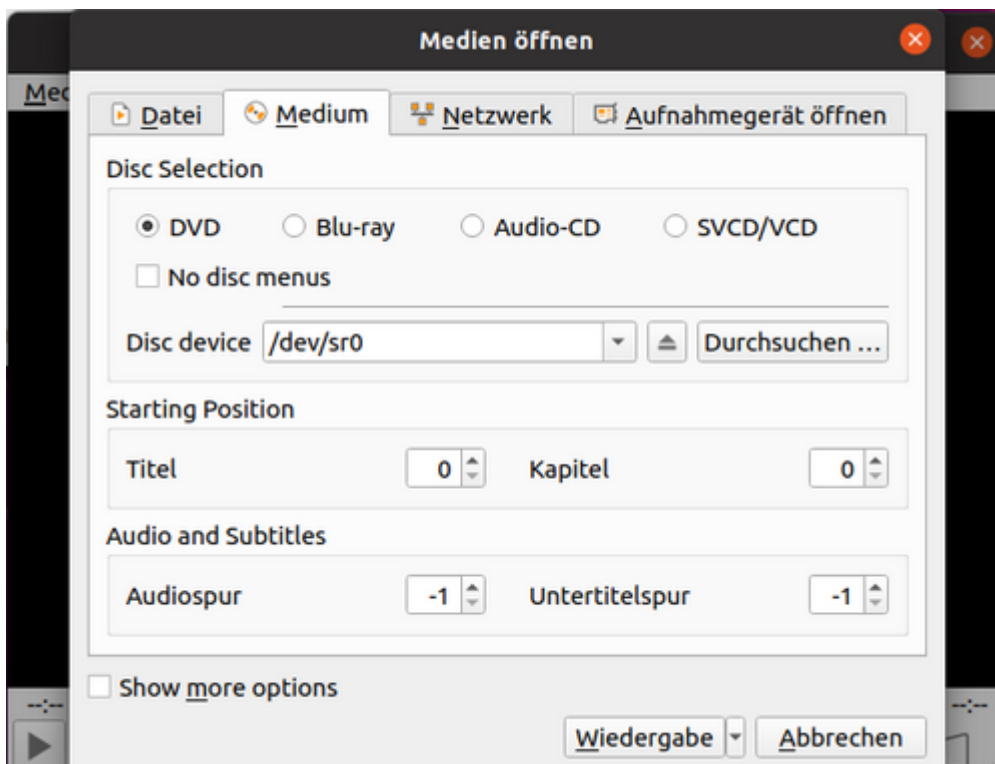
Medien öffnen

Med

Datei
Medium
Netzwerk
Aufnahmegerät öffnen

Disc Selection

DVD
Blu-ray
Audio-CD
SVCD/VCD
No disc menus

Disc device /dev/sr0
Durchsuchen ...

Starting Position

Titel 0
Kapitel 0

Audio and Subtitles

Audiospur -1
Untertitelspur -1

Show more options

--:--
--:--

Wiedergabe
Abbrechen